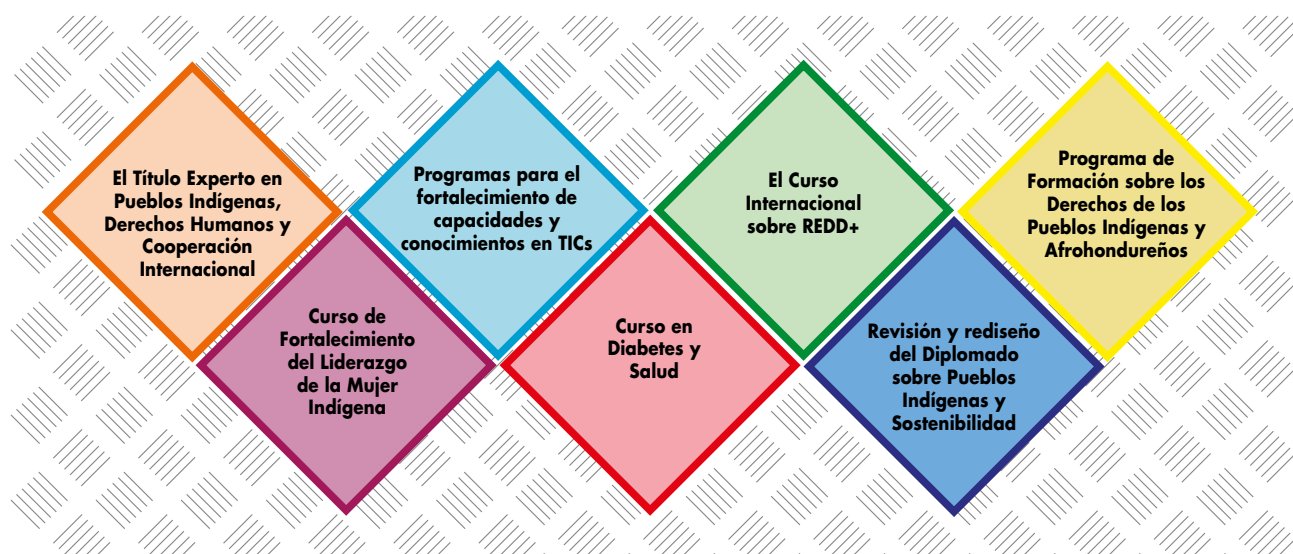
El Título Experto en Pueblos Indígenas, Derechos Humanos y Cooperación Internacional

Curso de Fortalecimiento del Liderazgo de la Mujer Indígena

Programas para el fortalecimiento de capacidades y conocimientos en TICs

Curso en Diabetes y Salud

El Curso Internacional sobre REDD+

Revisión y rediseño del Diplomado sobre Pueblos Indígenas y Sostenibilidad

Programa de Formación sobre los Derechos de los Pueblos Indígenas y Afrohondureños